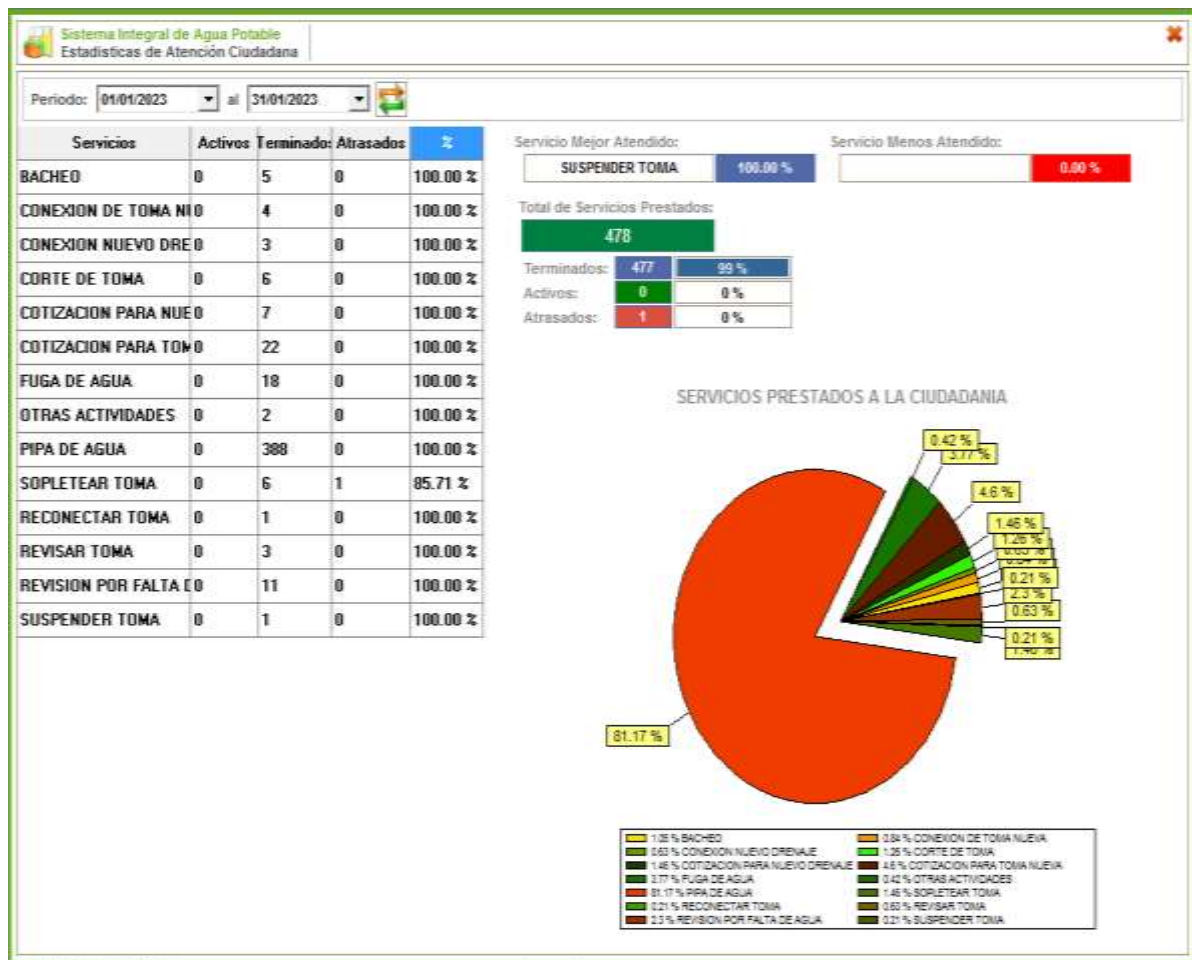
Sistema Integral de Agua Potable
Estadisticas de Atención Ciudadana

Periodo: 01/01/2023 al 31/01/2023

| Servicios | Activos | Terminados | Atrasados | % |
|---|---|---|---|---|
| BACHEO | 0 | 5 | 0 | 100.00 % |
| CONEXION DE TOMA NU | 0 | 4 | 0 | 100.00 % |
| CONEXION NUEVO DRE | 0 | 3 | 0 | 100.00 % |
| CORTE DE TOMA | 0 | 6 | 0 | 100.00 % |
| COTIZACION PARA NUE | 0 | 7 | 0 | 100.00 % |
| COTIZACION PARA TOM | 0 | 22 | 0 | 100.00 % |
| FUGA DE AGUA | 0 | 18 | 0 | 100.00 % |
| OTRAS ACTIVIDADES | 0 | 2 | 0 | 100.00 % |
| PIPA DE AGUA | 0 | 388 | 0 | 100.00 % |
| SOPLETEAR TOMA | 0 | 6 | 1 | 85.71 % |
| RECONECTAR TOMA | 0 | 1 | 0 | 100.00 % |
| REVISAR TOMA | 0 | 3 | 0 | 100.00 % |
| REVISION POR FALTA D | 0 | 11 | 0 | 100.00 % |
| SUSPENDER TOMA | 0 | 1 | 0 | 100.00 % |

Servicio Mejor Atendido:
SUSPENDER TOMA 100.00 %
Servicio Menos Atendido:
0.00 %

Total de Servicios Prestados:
478
Terminados: 477 99 %
Activos: 0 0 %
Atrasados: 1 0 %

SERVICIOS PRESTADOS A LA CIUDADANIA

0.42 %
3.77 %
4.6 %
1.46 %
1.26 %
0.63 %
0.84 %
0.21 %
2.3 %
0.63 %
0.21 %
1.46 %
81.17 %

1.05 % BACHEO
0.84 % CONEXION DE TOMA NUEVA
0.63 % CONEXION NUEVO DRENAJE
1.26 % CORTE DE TOMA
1.46 % COTIZACION PARA NUEVO DRENAJE
4.6 % COTIZACION PARA TOMA NUEVA
3.77 % FUGA DE AGUA
0.42 % OTRAS ACTIVIDADES
81.17 % PIPA DE AGUA
1.46 % SOPLETEAR TOMA
0.21 % RECONECTAR TOMA
0.63 % REVISAR TOMA
2.3 % REVISION POR FALTA DE AGUA
0.21 % SUSPENDER TOMA